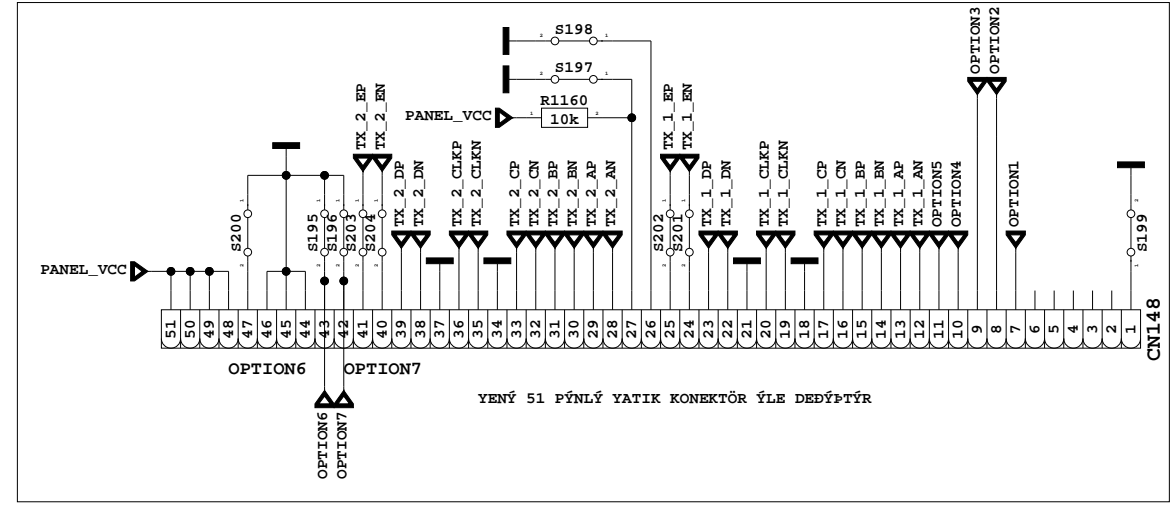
S198
S197
R1160
PANEL_VCC
10k
OPTION3
OPTION2
TX_2_EP
TX_2_EN
TX_1_EP
TX_1_EN
TX_2_DP
TX_2_DN
TX_2_CLKP
TX_2_CLKN
TX_2_CP
TX_2_CN
TX_2_BP
TX_2_BN
TX_2_AP
TX_2_AN
TX_1_DP
TX_1_DN
TX_1_CLKP
TX_1_CLKN
TX_1_CP
TX_1_CN
TX_1_BP
TX_1_BN
TX_1_AP
TX_1_AN
OPTION5
OPTION4
OPTION1
S200
S195
S196
S203
S204
S202
S201
S199
PANEL_VCC

| 51 | 50 | 49 | 48 | 47 | 46 | 45 | 44 | 43 | 42 | 41 | 40 | 39 | 38 | 37 | 36 | 35 | 34 | 33 | 32 | 31 | 30 | 29 | 28 | 27 | 26 | 25 | 24 | 23 | 22 | 21 | 20 | 19 | 18 | 17 | 16 | 15 | 14 | 13 | 12 | 11 | 10 | 9 | 8 | 7 | 6 | 5 | 4 | 3 | 2 | 1 |
|---|---|---|---|---|---|---|---|---|---|---|---|---|---|---|---|---|---|---|---|---|---|---|---|---|---|---|---|---|---|---|---|---|---|---|---|---|---|---|---|---|---|---|---|---|---|---|---|---|---|---|

CN148
OPTION6
OPTION7
YENÝ 51 PÝNLÝ YATIK KONEKTÖR ÝLE DEÐÝÞTÝR
OPTION6
OPTION7